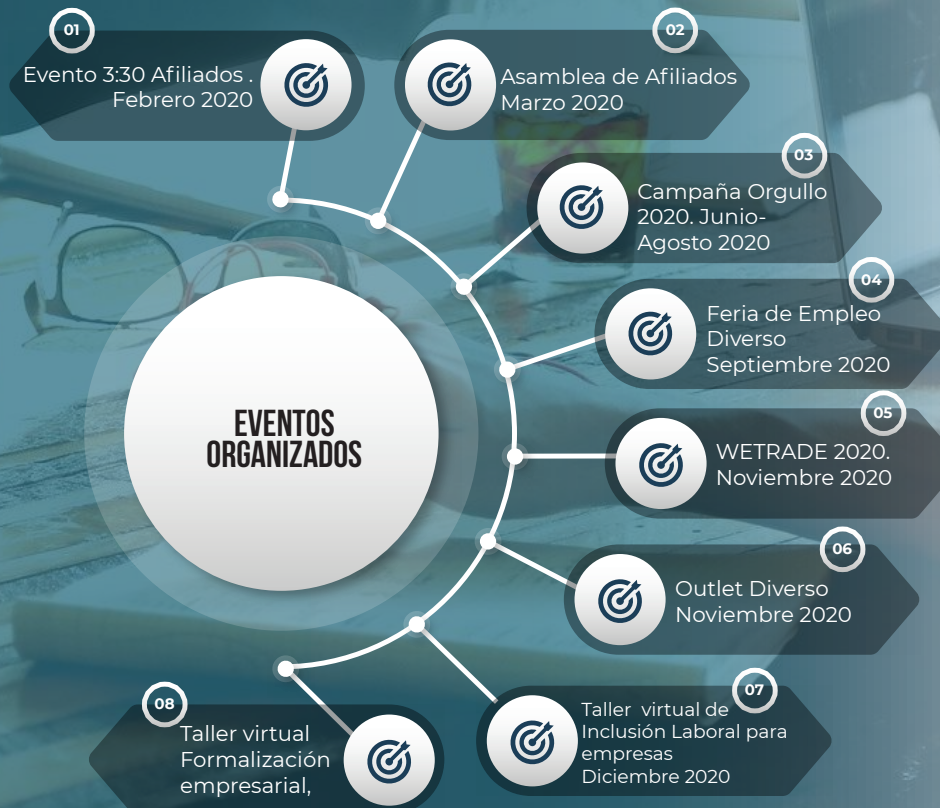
EVENTOS ORGANIZADOS

01
Evento 3:30 Afiliados . Febrero 2020

02
Asamblea de Afiliados Marzo 2020

03
Campaña Orgullo 2020. Junio-Agosto 2020

04
Feria de Empleo Diverso Septiembre 2020

05
WETRADE 2020. Noviembre 2020

06
Outlet Diverso Noviembre 2020

07
Taller virtual de Inclusión Laboral para empresas Diciembre 2020

08
Taller virtual Formalización empresarial,